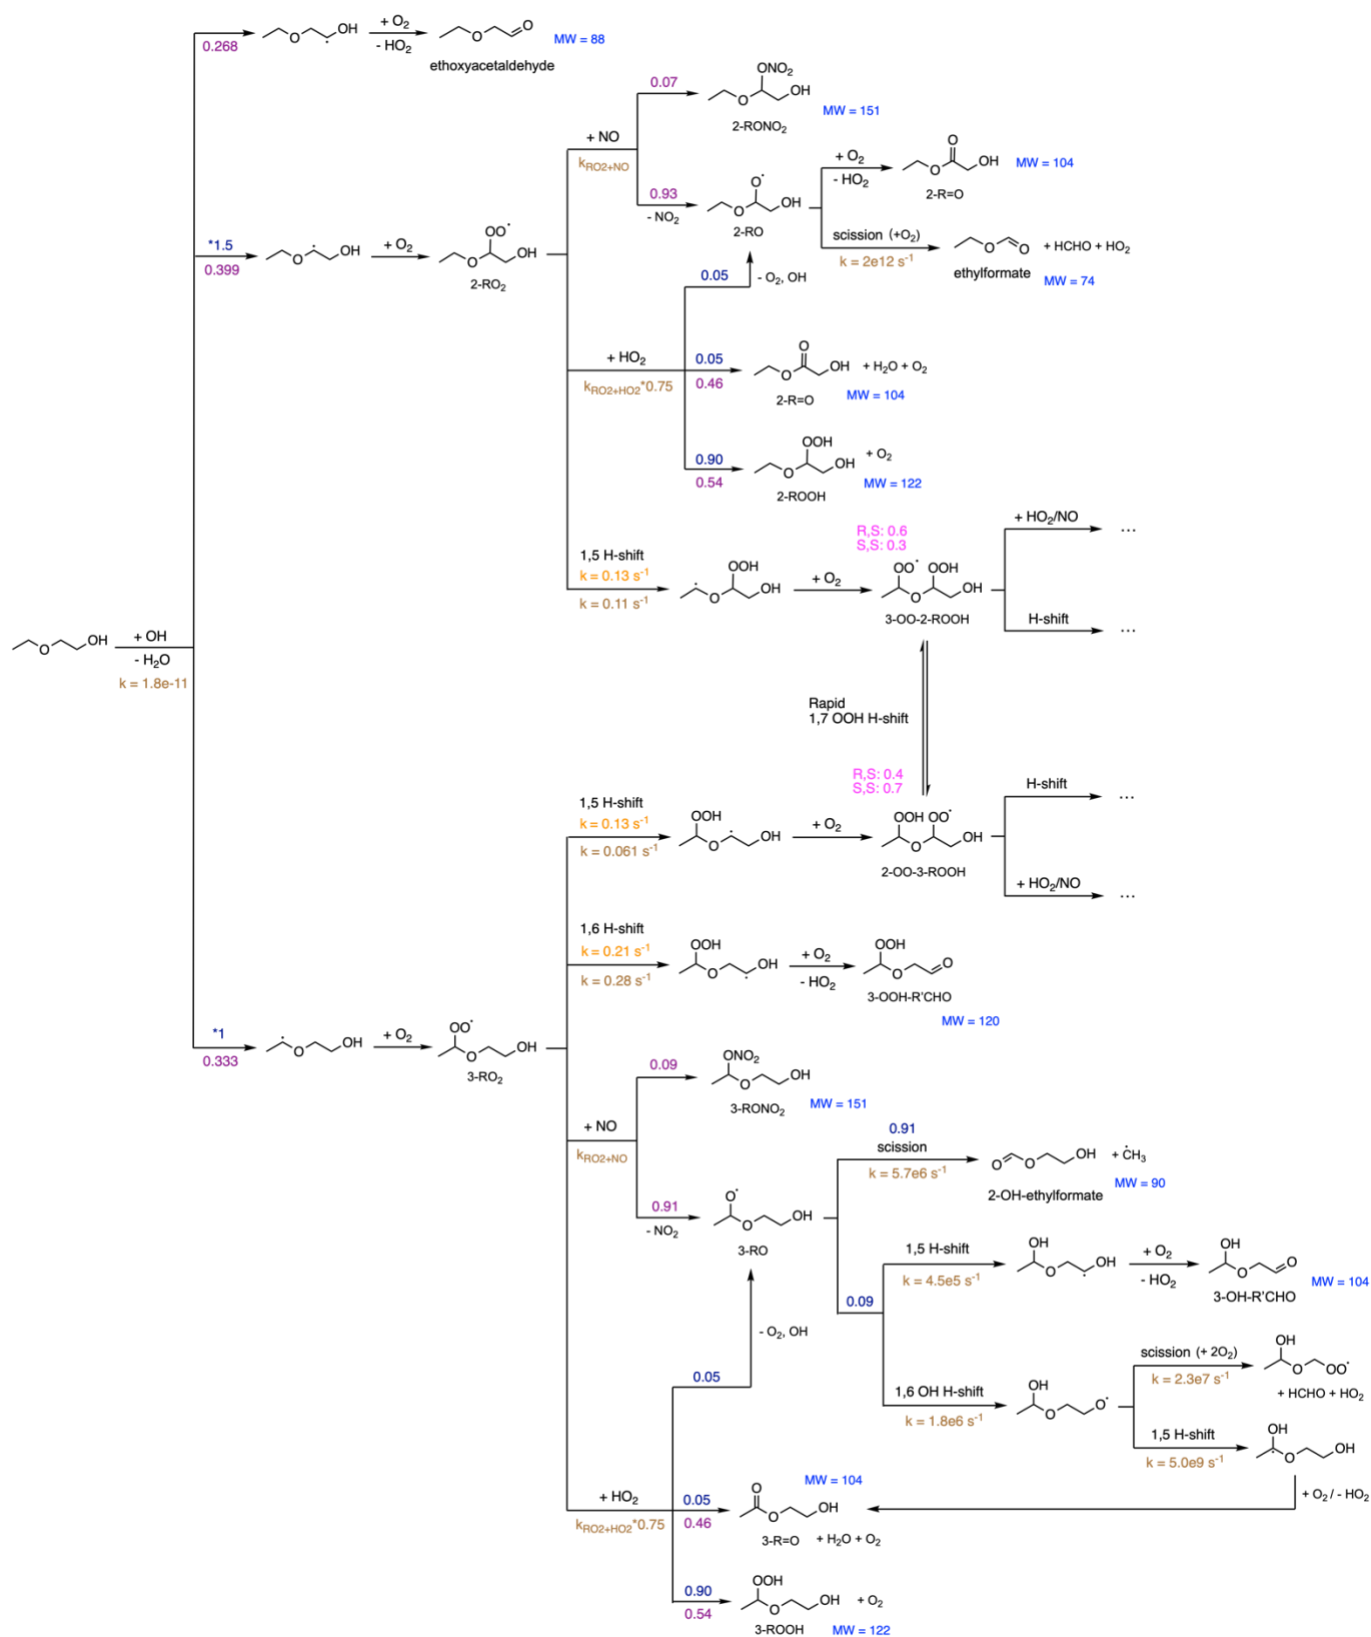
OH + OH - $H_2O$ k = 1.8e-11

0.268
OH + $O_2$ - $HO_2$
ethoxyacetaldehyde MW = 88

*1.5
0.399
OH + $O_2$ OO OH
2-$RO_2$

+ NO
$k_{RO2+NO}$
0.07
ONO$_2$ OH
2-RONO$_2$
MW = 151

0.93
- NO$_2$
O OH
2-RO

+ $O_2$
- $HO_2$
O OH
2-R=O
MW = 104

scission (+$O_2$)
k = 2e12 s$^{-1}$
O O
ethylformate
+ HCHO + $HO_2$
MW = 74

0.05
- $O_2$, OH

+ $HO_2$
$k_{RO2+HO2}$*0.75
0.05
0.46
O OH + $H_2O$ + $O_2$
2-R=O MW = 104

0.90
0.54
OOH OH + $O_2$
2-ROOH MW = 122

1,5 H-shift
k = 0.13 s$^{-1}$
k = 0.11 s$^{-1}$
OOH OH
+ $O_2$
R,S: 0.6
S,S: 0.3
OO OOH OH
3-OO-2-ROOH
+ $HO_2$/NO ...
H-shift ...

Rapid
1,7 OOH H-shift

R,S: 0.4
S,S: 0.7

1,5 H-shift
k = 0.13 s$^{-1}$
k = 0.061 s$^{-1}$
OOH OH
+ $O_2$
OOH OO OH
2-OO-3-ROOH
H-shift ...
+ $HO_2$/NO ...

1,6 H-shift
k = 0.21 s$^{-1}$
k = 0.28 s$^{-1}$
OOH OH
+ $O_2$
- $HO_2$
OOH O
3-OOH-R'CHO
MW = 120

*1
0.333
OH + $O_2$ OO OH
3-$RO_2$

+ NO
$k_{RO2+NO}$
0.09
ONO$_2$ OH
3-RONO$_2$
MW = 151

0.91
- NO$_2$
O OH
3-RO

0.91
scission
k = 5.7e6 s$^{-1}$
O OH + $\dot{C}H_3$
2-OH-ethylformate
MW = 90

0.09
1,5 H-shift
k = 4.5e5 s$^{-1}$
OH OH
+ $O_2$
- $HO_2$
OH O
3-OH-R'CHO
MW = 104

1,6 OH H-shift
k = 1.8e6 s$^{-1}$
OH O
scission (+ 2$O_2$)
k = 2.3e7 s$^{-1}$
OH OO
+ HCHO + $HO_2$
1,5 H-shift
k = 5.0e9 s$^{-1}$
OH OH
+ $O_2$ / - $HO_2$

0.05
- $O_2$, OH

+ $HO_2$
$k_{RO2+HO2}$*0.75
0.05
0.46
O OH
3-R=O + $H_2O$ + $O_2$
MW = 104

0.90
0.54
OOH OH + $O_2$
3-ROOH MW = 122